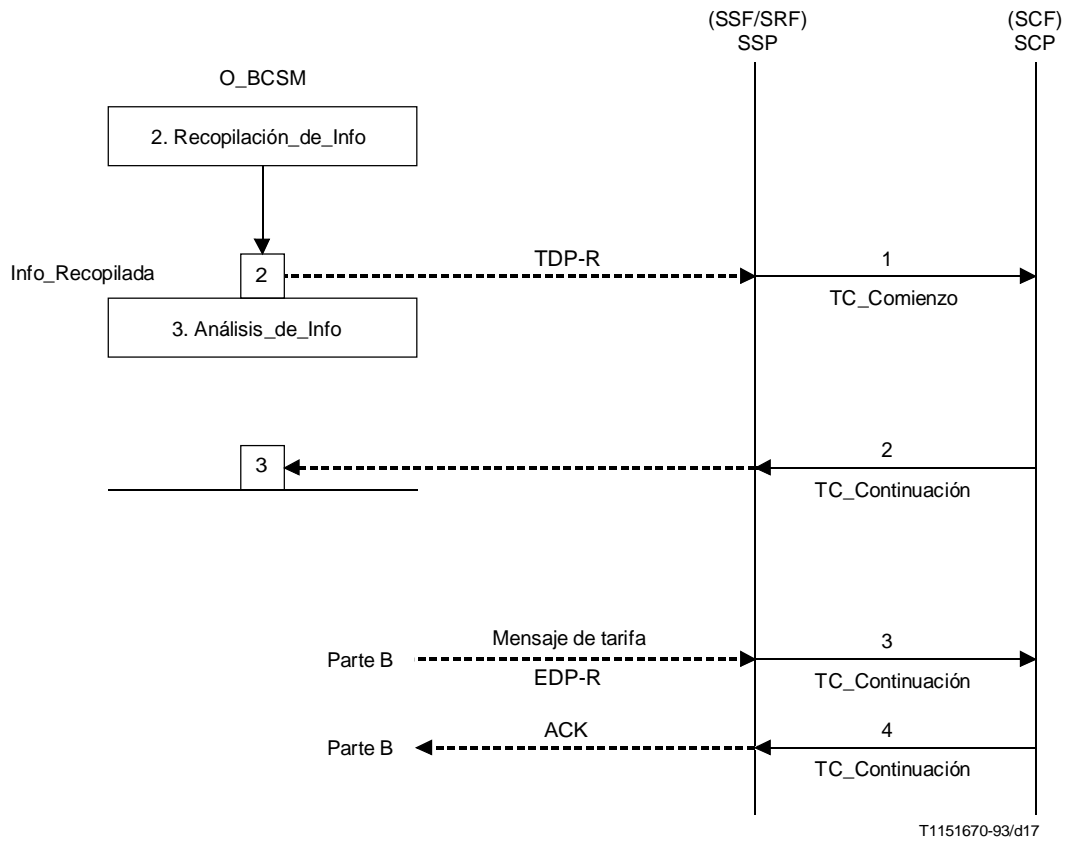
(SSF/SRF)
SSP

(SCF)
SCP

O_BCSM

2. Recopilación_de_Info

Info_Recopilada

2

TDP-R

1

TC_Comienzo

3. Análisis_de_Info

3

2

TC_Continuación

Mensaje de tarifa

Parte B

EDP-R

3

TC_Continuación

ACK

Parte B

4

TC_Continuación

T1151670-93/d17